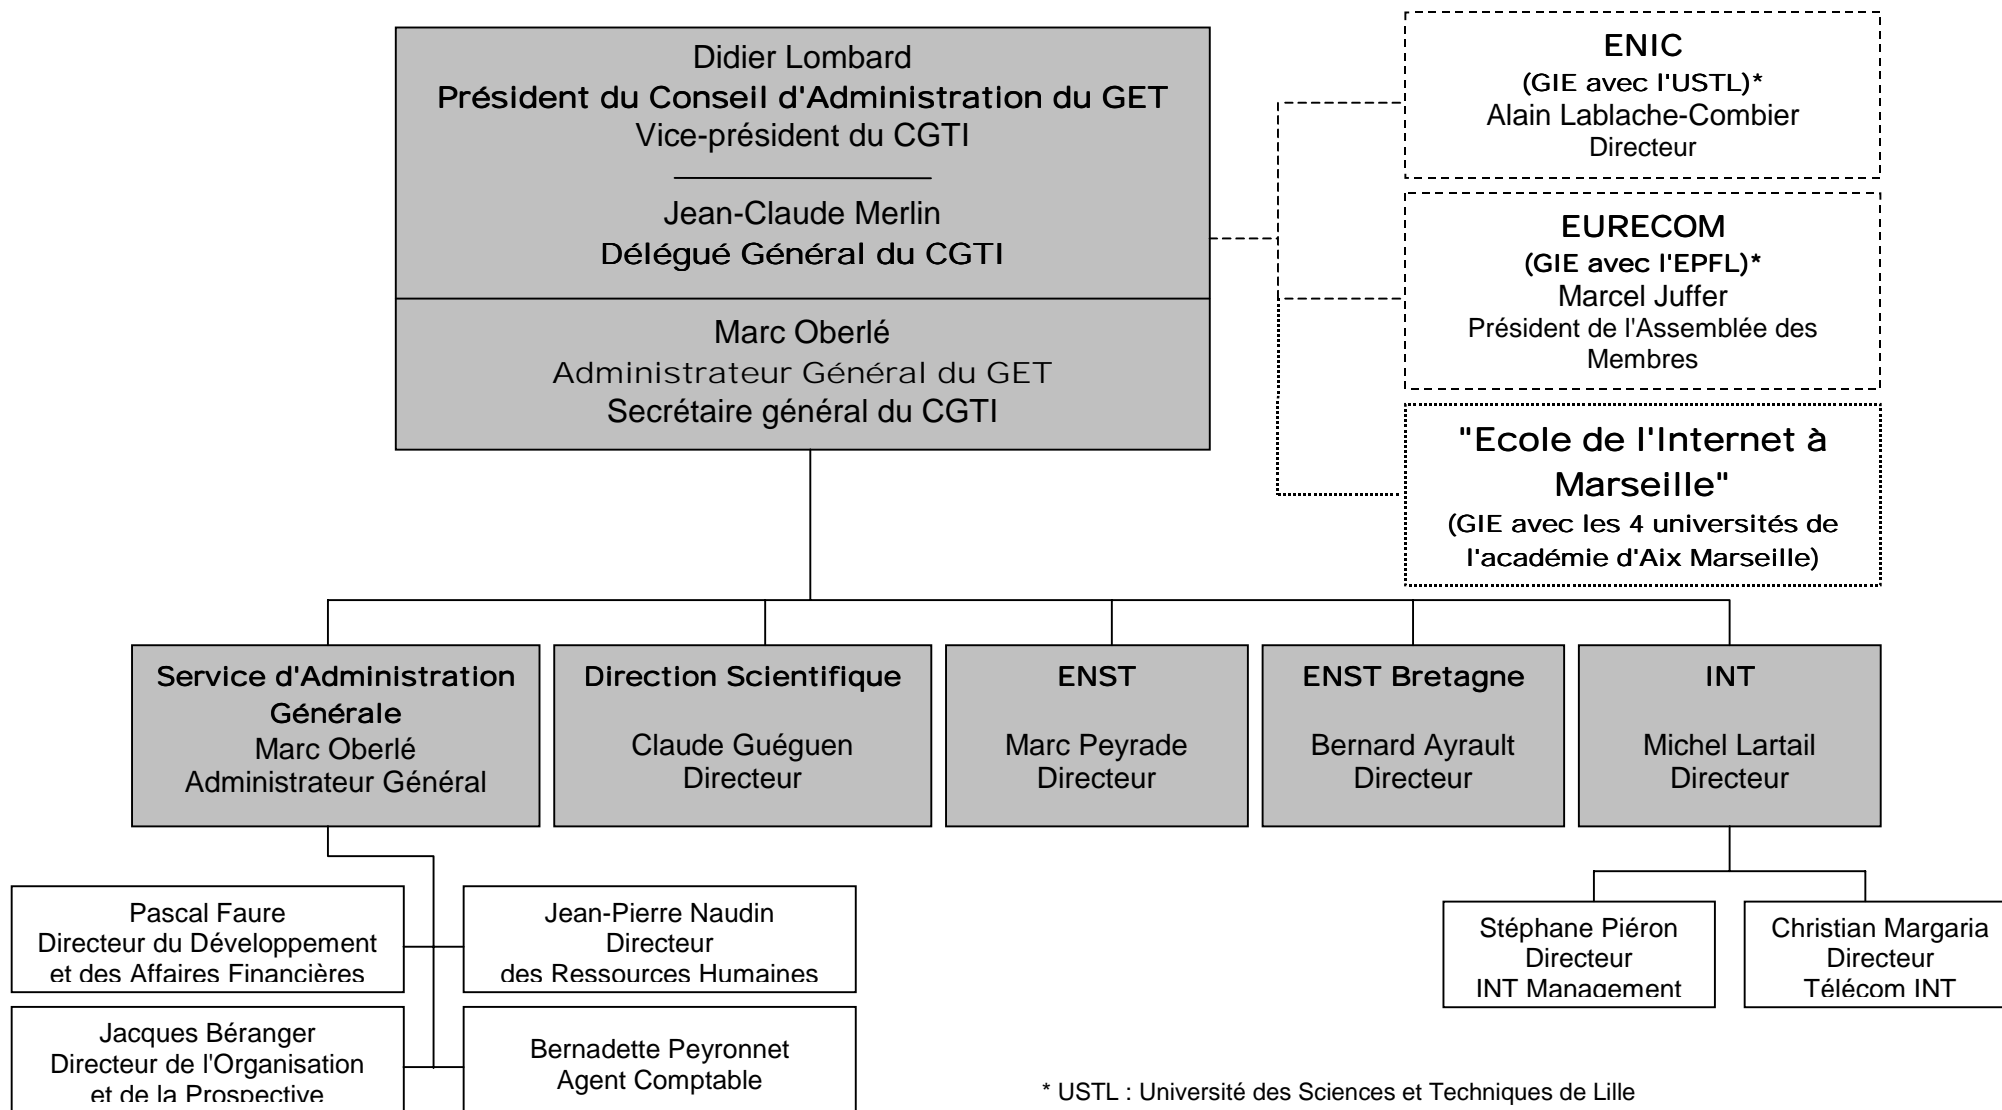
Didier Lombard
Président du Conseil d'Administration du GET
Vice-président du CGTI

Jean-Claude Merlin
Délégué Général du CGTI

Marc Oberlé
Administrateur Général du GET
Secrétaire général du CGTI

ENIC
(GIE avec l'USTL)*
Alain Lablache-Combier
Directeur

EURECOM
(GIE avec l'EPFL)*
Marcel Juffer
Président de l'Assemblée des Membres

"Ecole de l'Internet à Marseille"
(GIE avec les 4 universités de l'académie d'Aix Marseille)

Service d'Administration Générale
Marc Oberlé
Administrateur Général

Direction Scientifique
Claude Guéguen
Directeur

ENST
Marc Peyrade
Directeur

ENST Bretagne
Bernard Ayrault
Directeur

INT
Michel Lartail
Directeur

Pascal Faure
Directeur du Développement et des Affaires Financières

Jean-Pierre Naudin
Directeur
des Ressources Humaines

Jacques Béranger
Directeur de l'Organisation et de la Prospective

Bernadette Peyronnet
Agent Comptable

Stéphane Piéron
Directeur
INT Management

Christian Margaria
Directeur
Télécom INT

* USTL : Université des Sciences et Techniques de Lille